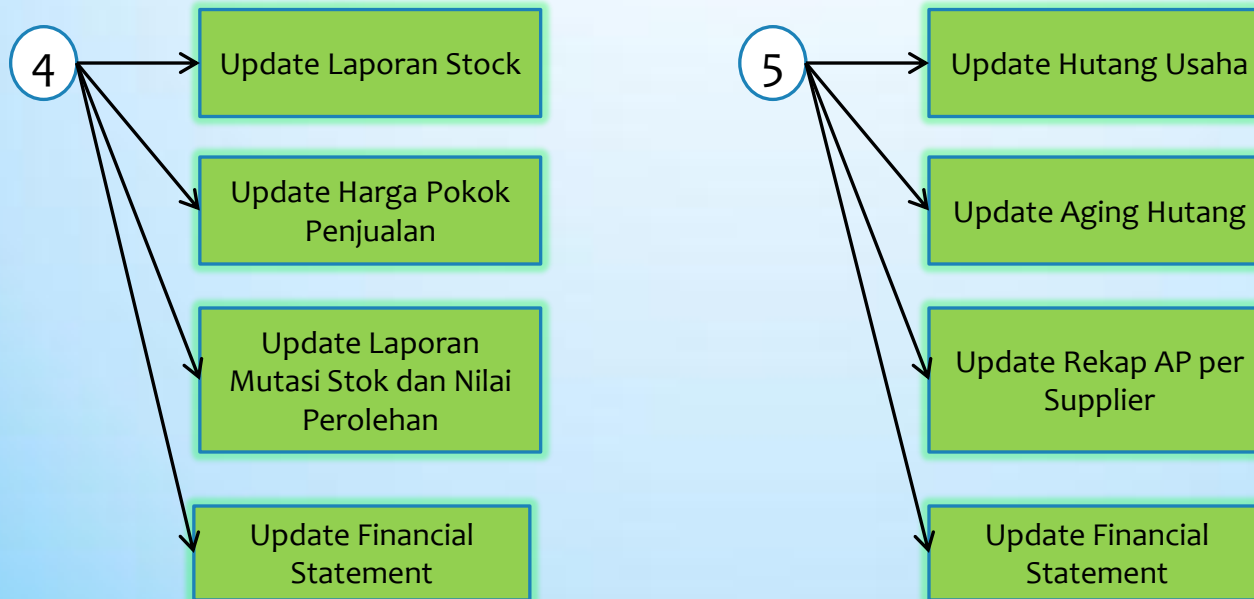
4

Update Laporan Stock

Update Harga Pokok Penjualan

Update Laporan Mutasi Stok dan Nilai Perolehan

Update Financial Statement

5

Update Hutang Usaha

Update Aging Hutang

Update Rekap AP per Supplier

Update Financial Statement